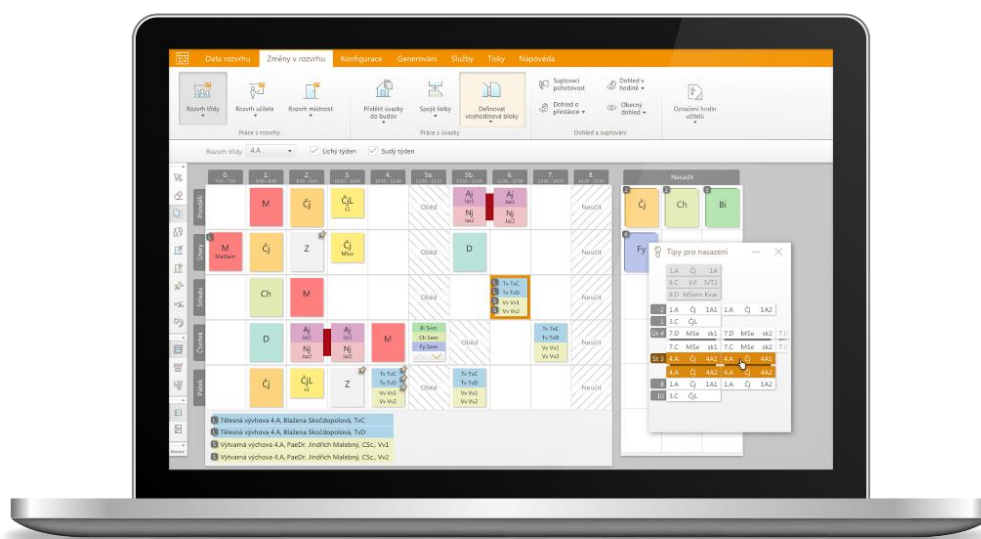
Data rozvrhu Změny v rozvrhu Konfigurace Generování Služby Tisky Nápověda

Rozvrh třídy Rozvrh učitele Rozvrh místnosti Přidělit úvazky do budov Spojit lístky Definovat vícehodinové bloky Suplovací pohotovost Dohled o přestávce Dohled v hodině Obecný dohled Oznámení hodin učitelů

Práce s rozvrhy Práce s úvazky Dohled a suplování

Rozvrh třídy: 4.A Lichý týden Sudý týden

0. 1. 2. 3. 4. 5a. 5b. 6. 7. 8.

Pondělí M Čj ČjL Oběd Aj Nj D Neučit
Úterý M Čj Z Čj D Neučit
Středa Ch M Oběd Tv TvC Tv TvD Vv Vv1 Vv Vv2 Neučit
Čtvrtek D Aj Nj Aj Nj M Bi Sem Ch Sem Fy Sem Oběd Tv TvC Tv TvD Vv Vv1 Vv Vv2 Neučit
Pátek Čj ČjL Z Tv TvC Tv TvD Vv Vv1 Vv Vv2 Oběd Tv TvC Tv TvD Vv Vv1 Vv Vv2 Neučit

Tělesná výchova 4.A, Blažena Skočdopolová, TvC
Tělesná výchova 4.A, Blažena Skočdopolová, TvD
Výtvarná výchova 4.A, PaeDr. Jindřich Malebný, CSc., Vv1
Výtvarná výchova 4.A, PaeDr. Jindřich Malebný, CSc., Vv2

Nasadit
Čj Ch Bi Fy

Tipy pro nasazení
1.A Čj 1A
3.C Inf 3VT2
4.D MSem Kvar
1.A Čj 1A1 1.A Čj 1A2
3.C ČjL
7.D MSe sk1 7.D MSe sk2
7.C MSe sk1 7.C MSe sk2
St 3 4.A Čj 4A1 4.A Čj 4A1
4.A Čj 4A2 4.A Čj 4A2
1.A Čj 1A1 1.A Čj 1A2
1.C ČjL